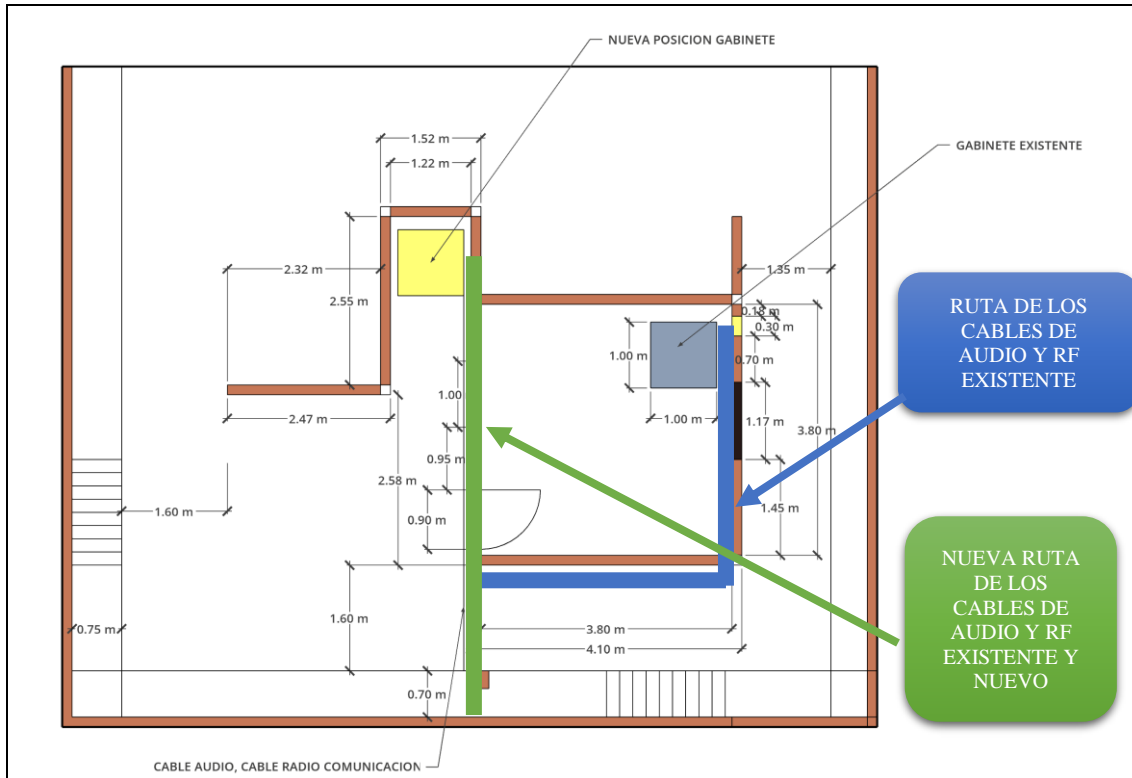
NUEVA POSICION GABINETE

GABINETE EXISTENTE

1.52 m
1.22 m
2.32 m
2.55 m
2.47 m
1.35 m
0.13 m
0.30 m
1.00 m
1.00 m
0.70 m
1.17 m
3.80 m
1.45 m
1.00
0.95 m
2.58 m
0.90 m
1.60 m
1.60 m
0.75 m
3.80 m
4.10 m
0.70 m

RUTA DE LOS CABLES DE AUDIO Y RF EXISTENTE

NUEVA RUTA DE LOS CABLES DE AUDIO Y RF EXISTENTE Y NUEVO

CABLE AUDIO, CABLE RADIO COMUNICACION